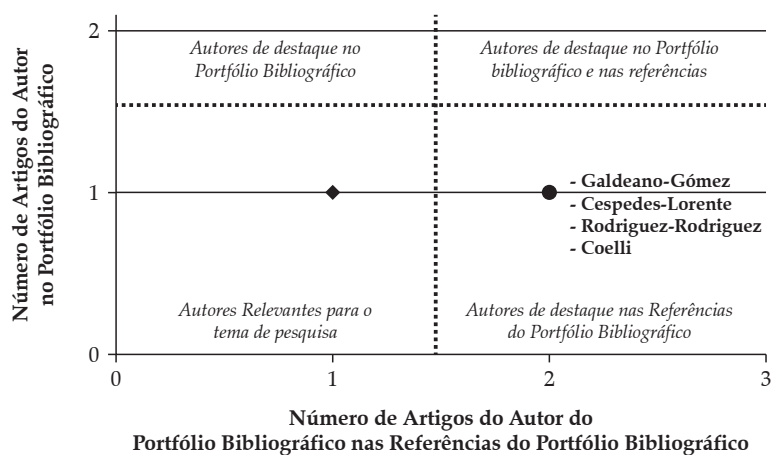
Número de Artigos do Autor no Portfólio Bibliográfico

2

1

0

Autores de destaque no Portfólio Bibliográfico

Autores de destaque no Portfólio bibliográfico e nas referências

- Galdeano-Gómez
- Cespedes-Lorente
- Rodriguez-Rodriguez
- Coelli

Autores Relevantes para o tema de pesquisa

Autores de destaque nas Referências do Portfólio Bibliográfico

0

1

2

3

Número de Artigos do Autor do Portfólio Bibliográfico nas Referências do Portfólio Bibliográfico